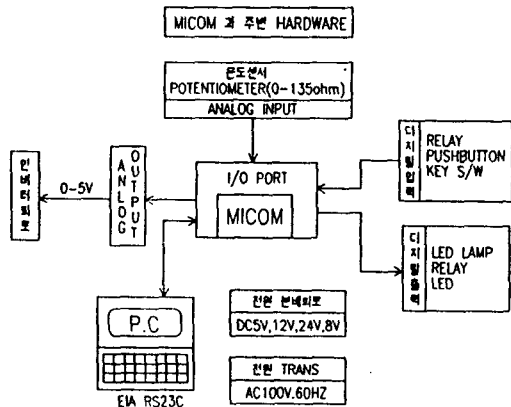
MICOM 과 주변 HARDWARE

온도센서
POTENTIOMETER(0-135ohm)
ANALOG INPUT

인버터회로

0~5V

ANLOG OUTPUT

I/O PORT

MICOM

디지털입력

RELAY
PUSHBUTTON
KEY S/W

디지털출력

LED LAMP
RELAY
LED

P.C

EIA RS23C

전원 분배회로
DC5V,12V,24V,8V

전원 TRANS
AC100V.60HZ